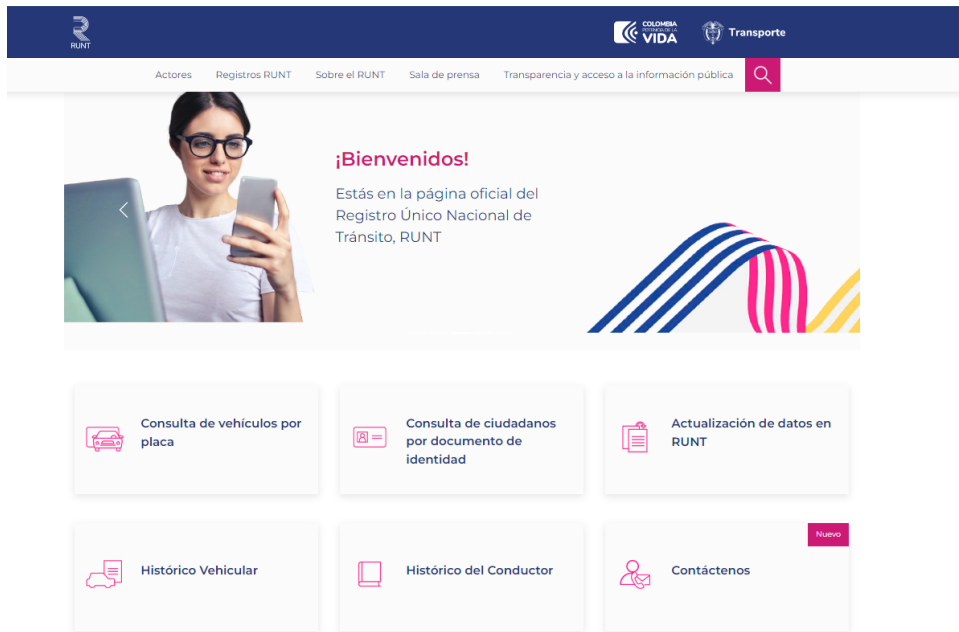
RUNT

COLOMBIA POTENCIA DE LA VIDA

Transporte

Actores Registros RUNT Sobre el RUNT Sala de prensa Transparencia y acceso a la información pública

¡Bienvenidos!

Estás en la página oficial del Registro Único Nacional de Tránsito, RUNT

Consulta de vehículos por placa

Consulta de ciudadanos por documento de identidad

Actualización de datos en RUNT

Histórico Vehicular

Histórico del Conductor

Nuevo

Contáctenos